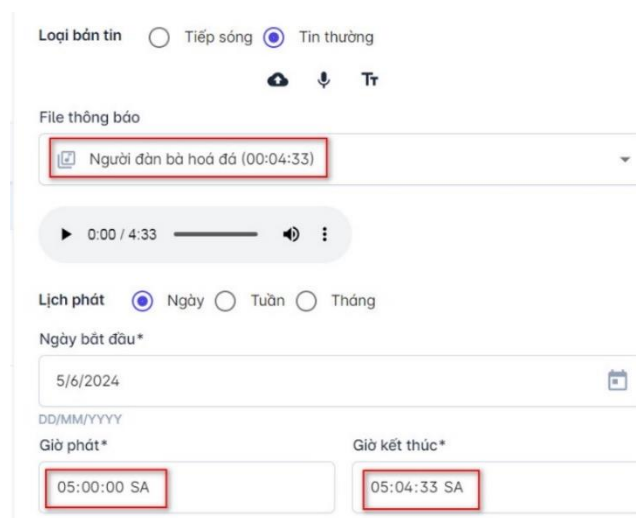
Loại bản tin Tiếp sóng Tin thường

File thông báo

Người đàn bà hoá đá (00:04:33)

0:00 / 4:33

Lịch phát Ngày Tuần Tháng

Ngày bắt đầu*

5/6/2024

DD/MM/YYYY

Giờ phát*

05:00:00 SA

Giờ kết thúc*

05:04:33 SA